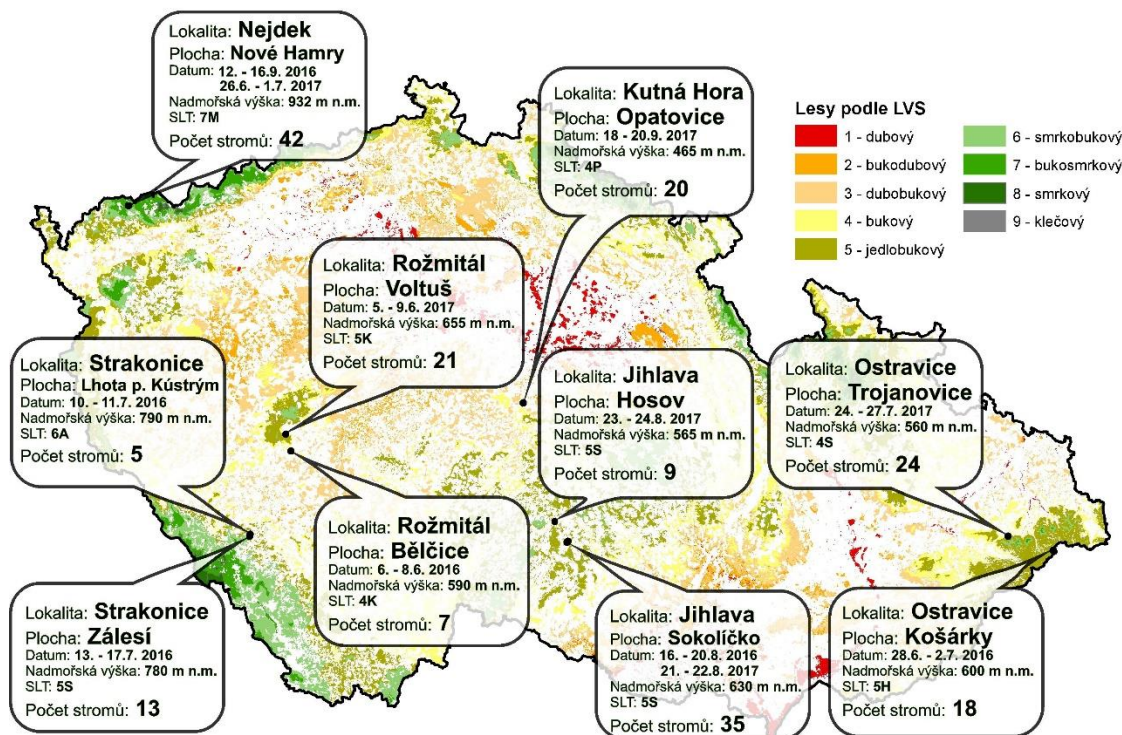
Lokalita: Nejdek
Plocha: Nové Hamry
Datum: 12. - 16.9. 2016
26.6. - 1.7. 2017
Nadmořská výška: 932 m n.m.
SLT: 7M
Počet stromů: 42

Lokalita: Kutná Hora
Plocha: Opatovice
Datum: 18 - 20.9. 2017
Nadmořská výška: 465 m n.m.
SLT: 4P
Počet stromů: 20

Lesy podle LVS
1 - dubový
2 - bukodubový
3 - dubobukový
4 - bukový
5 - jedlobukový
6 - smrkobukový
7 - bukosmrkový
8 - smrkový
9 - klečový

Lokalita: Rožmitál
Plocha: Voltuš
Datum: 5. - 9.6. 2017
Nadmořská výška: 655 m n.m.
SLT: 5K
Počet stromů: 21

Lokalita: Strakonice
Plocha: Lhota p. Kůstrým
Datum: 10. - 11.7. 2016
Nadmořská výška: 790 m n.m.
SLT: 6A
Počet stromů: 5

Lokalita: Jihlava
Plocha: Hosov
Datum: 23. - 24.8. 2017
Nadmořská výška: 565 m n.m.
SLT: 5S
Počet stromů: 9

Lokalita: Ostravice
Plocha: Trojanovice
Datum: 24. - 27.7. 2017
Nadmořská výška: 560 m n.m.
SLT: 4S
Počet stromů: 24

Lokalita: Rožmitál
Plocha: Bělčice
Datum: 6. - 8.6. 2016
Nadmořská výška: 590 m n.m.
SLT: 4K
Počet stromů: 7

Lokalita: Strakonice
Plocha: Zálesí
Datum: 13. - 17.7. 2016
Nadmořská výška: 780 m n.m.
SLT: 5S
Počet stromů: 13

Lokalita: Jihlava
Plocha: Sokolíčko
Datum: 16. - 20.8. 2016
21. - 22.8. 2017
Nadmořská výška: 630 m n.m.
SLT: 5S
Počet stromů: 35

Lokalita: Ostravice
Plocha: Košárky
Datum: 28.6. - 2.7. 2016
Nadmořská výška: 600 m n.m.
SLT: 5H
Počet stromů: 18